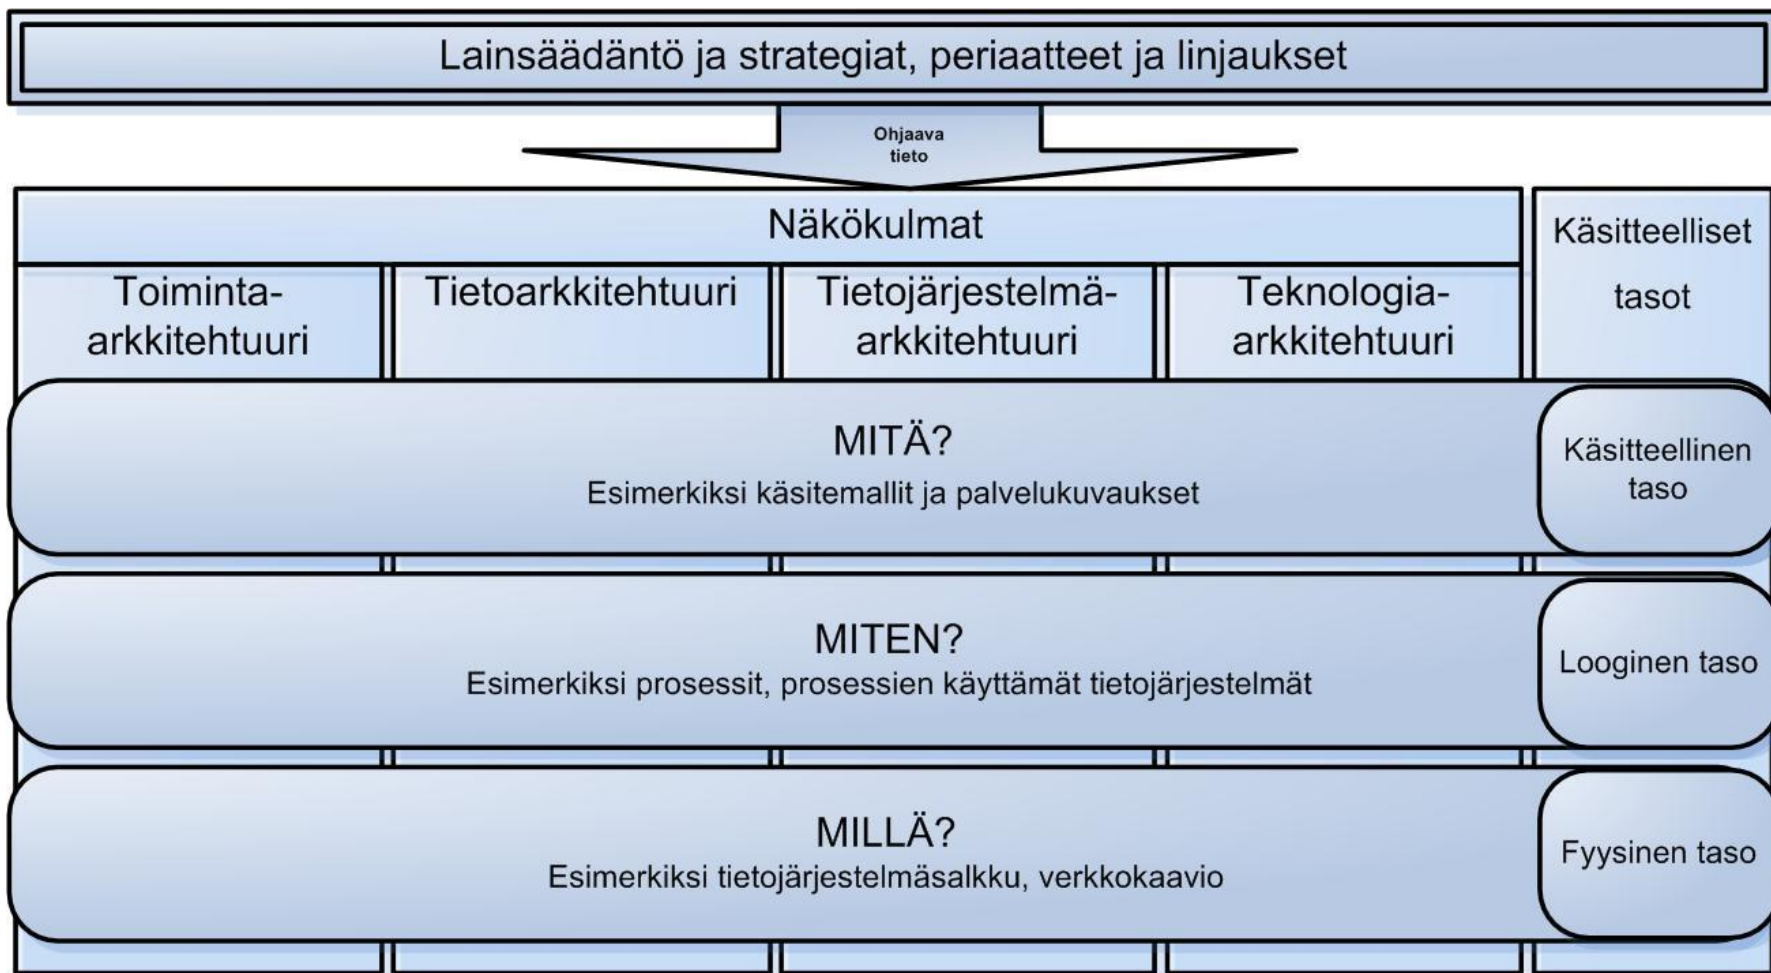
Lainsäädäntö ja strategiat, periaatteet ja linjaukset

Ohjaava tieto

Näkökulmat

Käsitteelliset tasot

Toiminta-arkkitehtuuri

Tietoarkkitehtuuri

Tietojärjestelmä-arkkitehtuuri

Teknologia-arkkitehtuuri

MITÄ?
Esimerkiksi käsitemallit ja palvelukuvaukset

Käsitteellinen taso

MITEN?
Esimerkiksi prosessit, prosessien käyttämät tietojärjestelmät

Looginen taso

MILLÄ?
Esimerkiksi tietojärjestelmäsalkku, verkkokaavio

Fyysinen taso